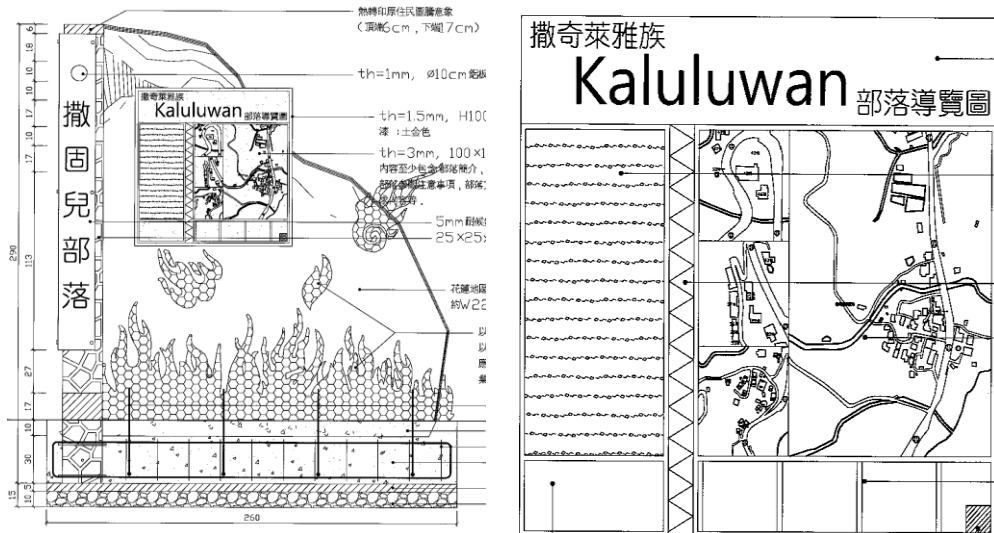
熱轉印原住民圖騰意象
(頂端6cm，下端7cm)

th=1mm, ø10cm 鍍

th=1.5mm, H100
漆：土金色

th=3mm, 100×1
內容至少包含部落簡介，
部落參觀注意事項，部落
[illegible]

5mm 刷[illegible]
25×25

花蓮地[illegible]
約W22

以
以
原
集

撒固兒部落

撒奇萊雅族
Kaluluwan 部落導覽圖

6
18
10
10
17
17
290
113
27
17
10
30
10
15
5

260

撒奇萊雅族
Kaluluwan 部落導覽圖